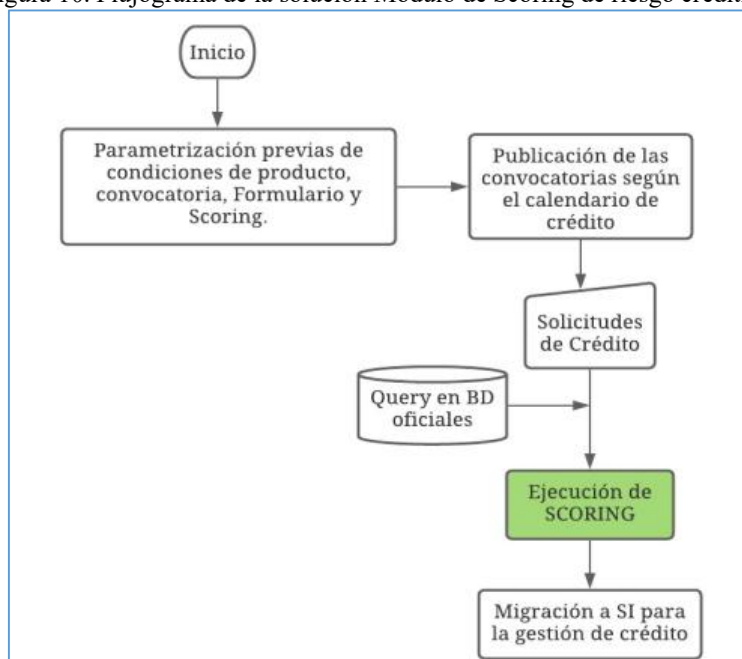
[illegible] 10. Flujograma de la solución Módulo de Scoring de riesgo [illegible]

Inicio

Parametrización previas de condiciones de producto, convocatoria, Formulario y Scoring.

Publicación de las convocatorias según el calendario de crédito

Solicitudes de Crédito

Query en BD oficiales

Ejecución de SCORING

Migración a SI para la gestión de crédito